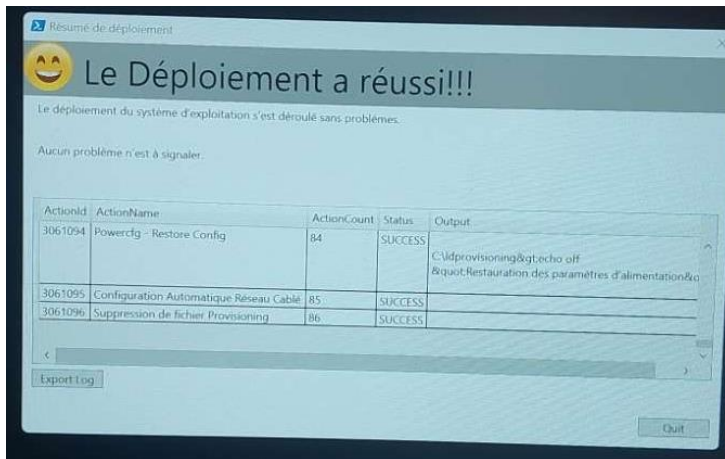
Résumé de déploiement

Le Déploiement a réussi!!!

Le déploiement du système d'exploitation s'est déroulé sans problèmes.

Aucun problème n'est à signaler.

| ActionId | ActionName | ActionCount | Status | Output |
|---|---|---|---|---|
| 3061094 | Powercfg - Restore Config | 84 | SUCCESS | C:\ldprovisioning&gt;echo off &quot;Restauration des paramètres d'alimentation&q |
| 3061095 | Configuration Automatique Réseau Cablé | 85 | SUCCESS | |
| 3061096 | Suppression de fichier Provisioning | 86 | SUCCESS | |

Export Log

Quit